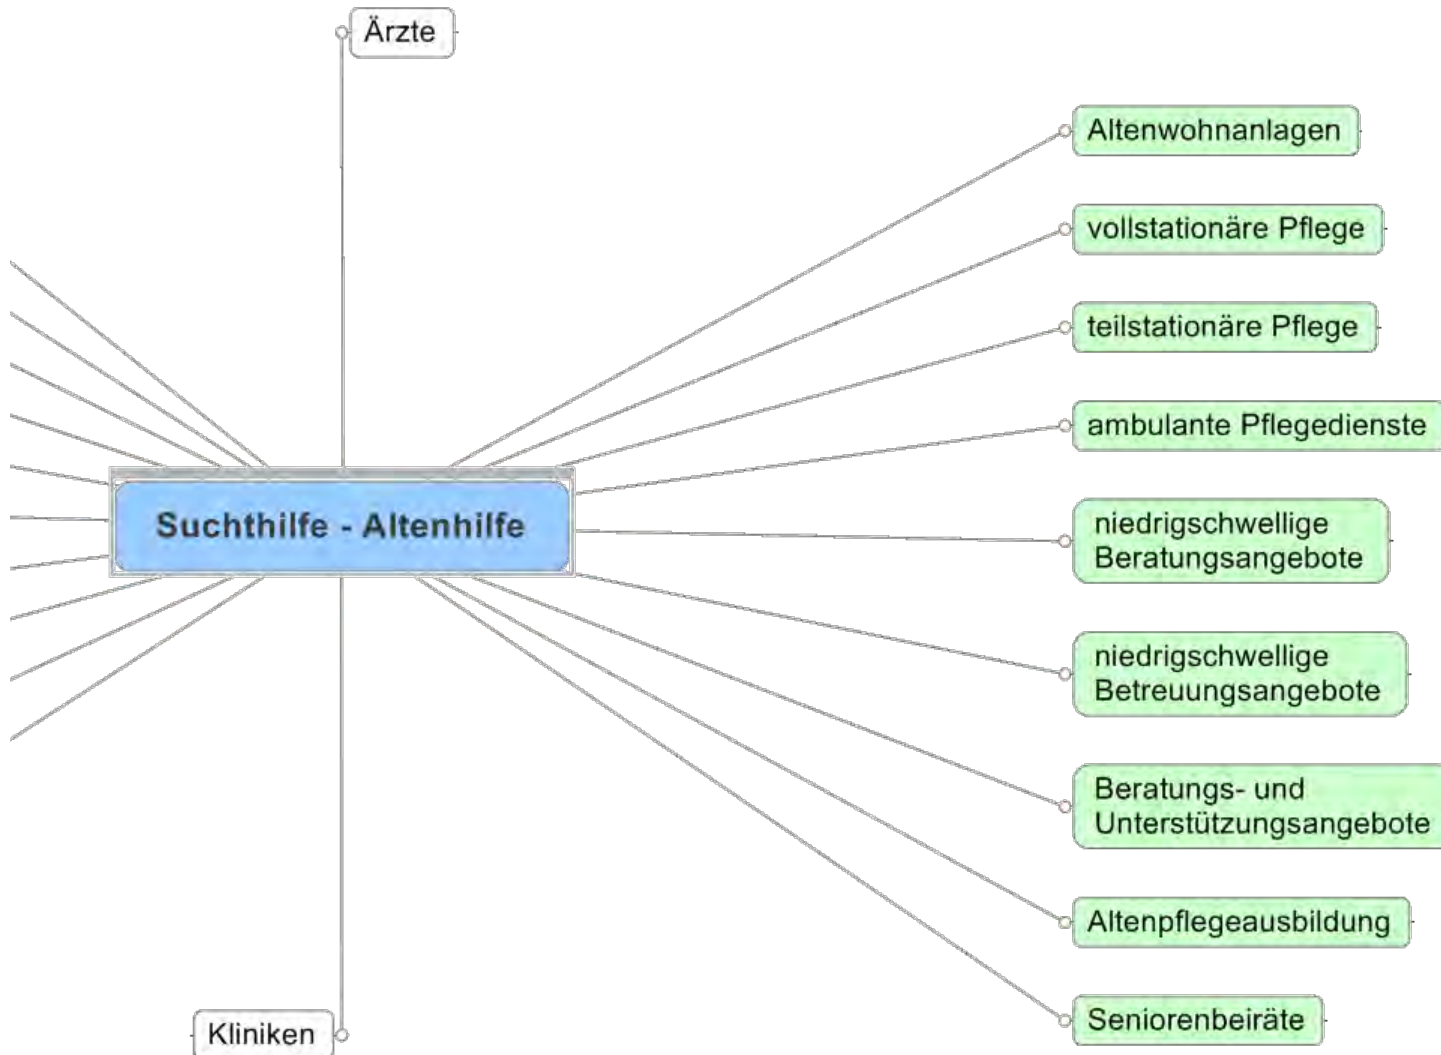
Ärzte

Altenwohnanlagen

vollstationäre Pflege

teilstationäre Pflege

ambulante Pflegedienste

Suchthilfe - Altenhilfe

niedrigschwellige Beratungsangebote

niedrigschwellige Betreuungsangebote

Beratungs- und Unterstützungsangebote

Altenpflegeausbildung

Seniorenbeiräte

Kliniken